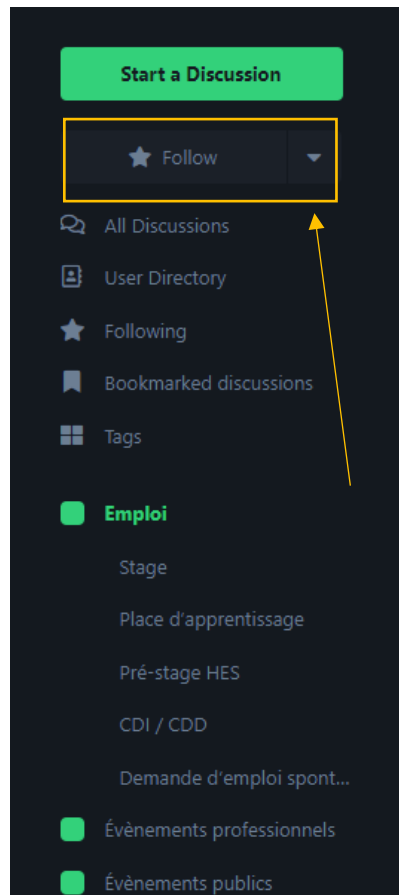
Start a Discussion

Follow

All Discussions

User Directory

Following

Bookmarked discussions

Tags

Emploi

Stage

Place d'apprentissage

Pré-stage HES

CDI / CDD

Demande d'emploi spont...

Évènements professionnels

Évènements publics